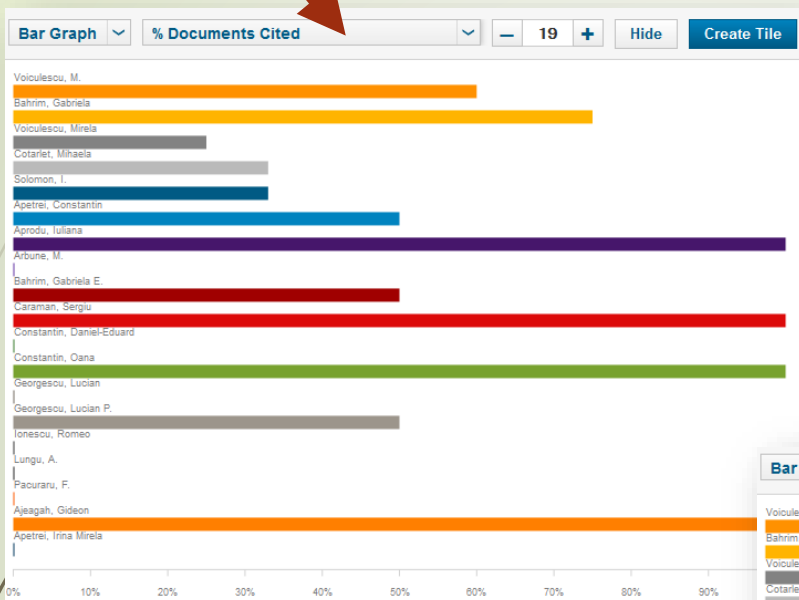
Bar Graph
% Documents Cited
19
Hide
Create Tile

Voiculescu, M.
Bahrim, Gabriela
Voiculescu, Mirela
Cotarlet, Mihaela
Solomon, I.
Apetrei, Constantin
Aprodu, Iuliana
Arbune, M.
Bahrim, Gabriela E.
Caraman, Sergiu
Constantin, Daniel-Eduard
Constantin, Oana
Georgescu, Lucian
Georgescu, Lucian P.
Ionescu, Romeo
Lungu, A.
Pacuraru, F.
Ajeagah, Gideon
Apetrei, Irina Mirela

0% 10% 20% 30% 40% 50% 60% 70% 80% 90%

Bar
Voicule
Bahrim
Voicule
Cotarle